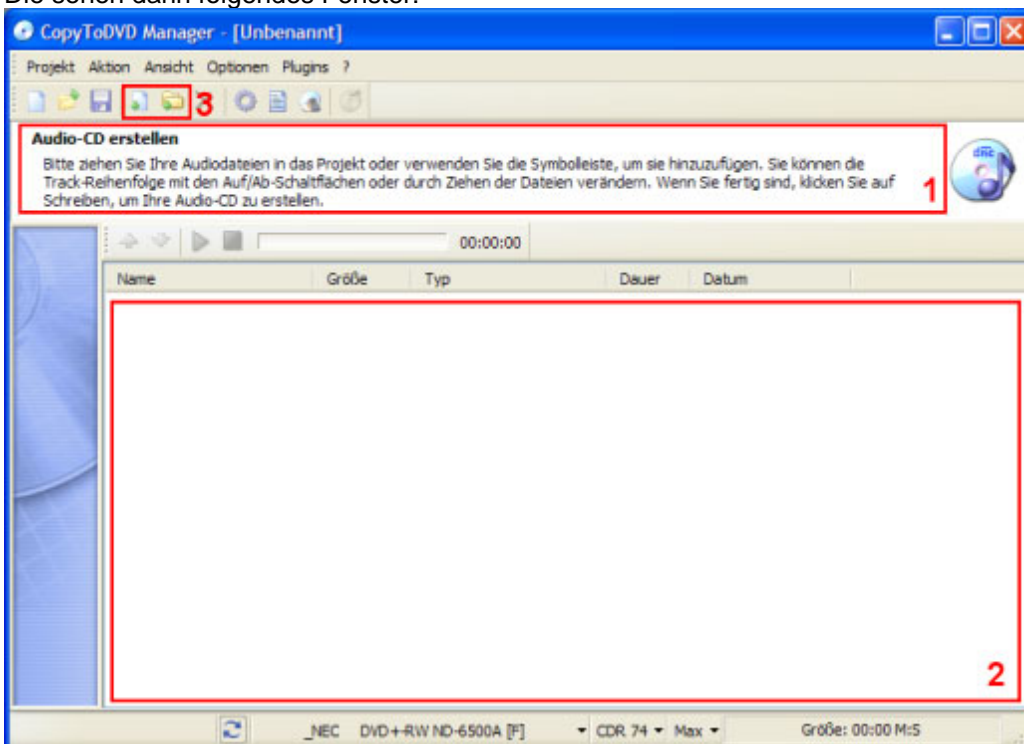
Sie sehen dann folgendes Fenster:

CopyToDVD Manager - [Unbenannt]

Projekt Aktion Ansicht Optionen Plugins ?

3

Audio-CD erstellen

Bitte ziehen Sie Ihre Audiodateien in das Projekt oder verwenden Sie die Symbolleiste, um sie hinzuzufügen. Sie können die Track-Reihenfolge mit den Auf/Ab-Schaltflächen oder durch Ziehen der Dateien verändern. Wenn Sie fertig sind, klicken Sie auf Schreiben, um Ihre Audio-CD zu erstellen.

1

00:00:00

| Name | Größe | Typ | Dauer | Datum |
|---|---|---|---|---|

2

_NEC DVD+RW ND-6500A [F] CDR 74 Max Größe: 00:00 M:S